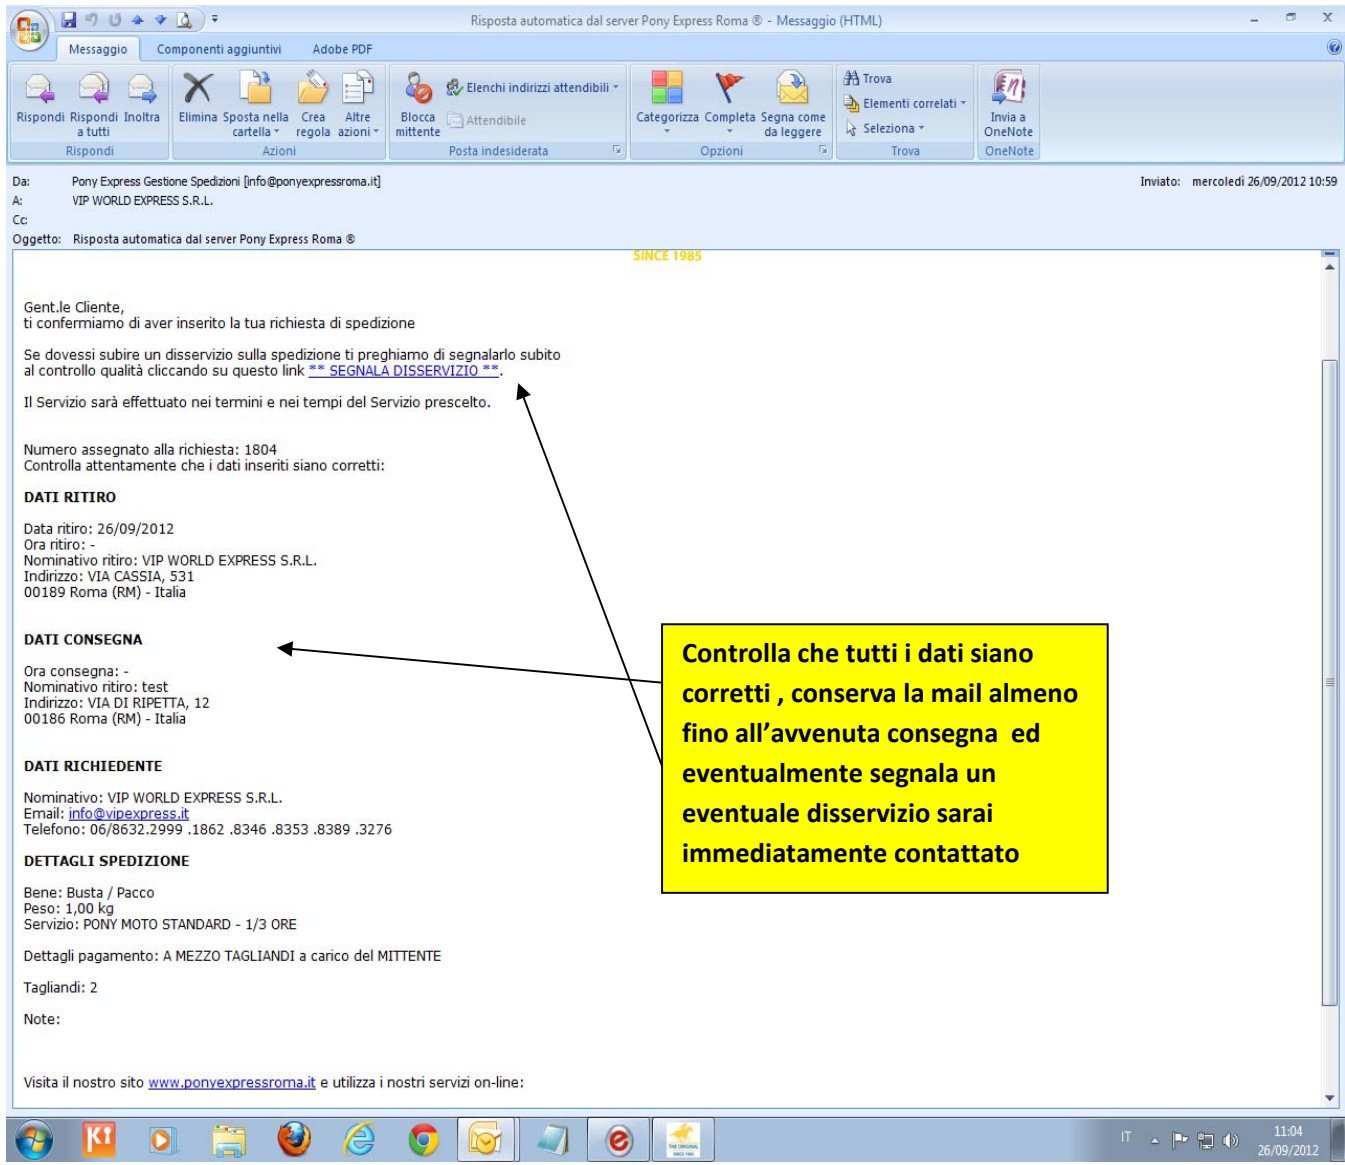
Risposta automatica dal server Pony Express Roma ® - Messaggio (HTML)

Messaggio Componenti aggiuntivi Adobe PDF

Rispondi Rispondi a tutti Inoltra
Rispondi
Elimina Sposta nella cartella Crea regola Altre azioni
Azioni
Blocca mittente
Elenchi indirizzi attendibili
Attendibile
Posta indesiderata
Categorizza Completa Segna come da leggere
Opzioni
Trova
Elementi correlati
Seleziona
Trova
Invia a OneNote
OneNote

Da: Pony Express Gestione Spedizioni [info@ponyexpressroma.it]
A: VIP WORLD EXPRESS S.R.L.
Cc:
Oggetto: Risposta automatica dal server Pony Express Roma ®
Inviato: mercoledì 26/09/2012 10:59

SINCE 1985

Gent.le Cliente,
ti confermiamo di aver inserito la tua richiesta di spedizione

Se dovessi subire un disservizio sulla spedizione ti preghiamo di segnalarlo subito al controllo qualità cliccando su questo link ** SEGNALA DISSERVIZIO **.

Il Servizio sarà effettuato nei termini e nei tempi del Servizio prescelto.

Numero assegnato alla richiesta: 1804
Controlla attentamente che i dati inseriti siano corretti:

DATI RITIRO

Data ritiro: 26/09/2012
Ora ritiro: -
Nominativo ritiro: VIP WORLD EXPRESS S.R.L.
Indirizzo: VIA CASSIA, 531
00189 Roma (RM) - Italia

DATI CONSEGNA

Ora consegna: -
Nominativo ritiro: test
Indirizzo: VIA DI RIPETTA, 12
00186 Roma (RM) - Italia

DATI RICHIEDENTE

Nominativo: VIP WORLD EXPRESS S.R.L.
Email: info@vipexpress.it
Telefono: 06/8632.2999 .1862 .8346 .8353 .8389 .3276

DETTAGLI SPEDIZIONE

Bene: Busta / Pacco
Peso: 1,00 kg
Servizio: PONY MOTO STANDARD - 1/3 ORE

Dettagli pagamento: A MEZZO TAGLIANDI a carico del MITTENTE

Tagliandi: 2

Note:

Visita il nostro sito www.ponyexpressroma.it e utilizza i nostri servizi on-line:

Controlla che tutti i dati siano corretti , conserva la mail almeno fino all’avvenuta consegna ed eventualmente segnala un eventuale disservizio sarai immediatamente contattato

IT 11:04 26/09/2012